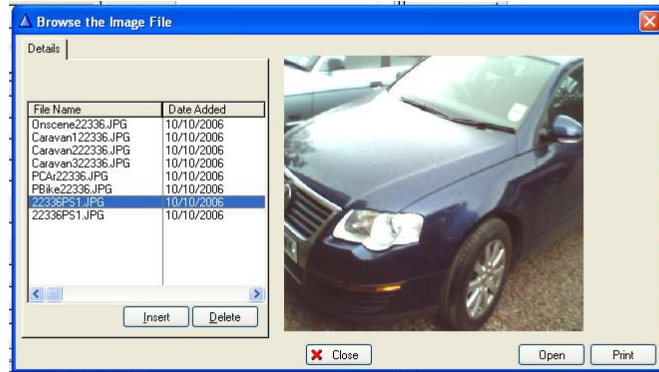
Browse the Image File

Details

| File Name | Date Added |
|---|---|
| Onscene22336.JPG | 10/10/2006 |
| Caravan122336.JPG | 10/10/2006 |
| Caravan222336.JPG | 10/10/2006 |
| Caravan322336.JPG | 10/10/2006 |
| PCAr22336.JPG | 10/10/2006 |
| PBike22336.JPG | 10/10/2006 |
| 22336PS1.JPG | 10/10/2006 |
| 22336PS1.JPG | 10/10/2006 |

Insert Delete

Close

Open Print